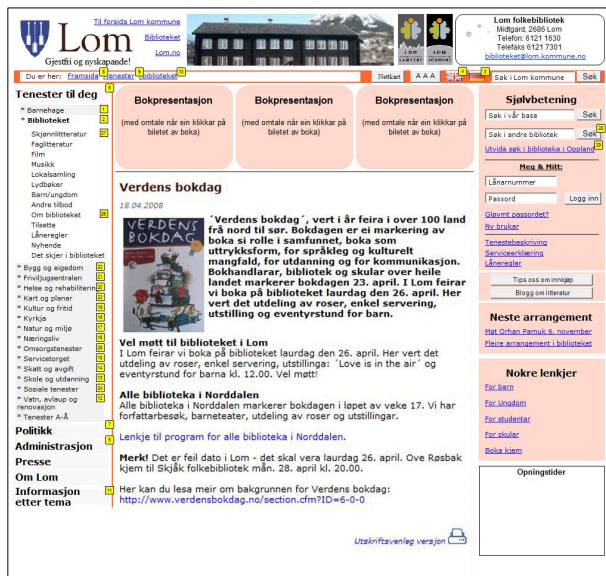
Til forsida Lom kommune
Biblioteket
Lom.no

Lom
Gjestfri og nyskapande!

Lom folkebibliotek
Midtgard, 2686 Lom
Telefon: 6121 1630
Telefaks 6121 7301
bibliotek@lom.kommune.no

Du er her: Framsida - Tenester - Biblioteket
Nettkart A A A
Søk i Lom kommune Søk

Tenester til deg
* Barnehage
* Biblioteket
Skjønnlitteratur
Faglitteratur
Film
Musikk
Lokalsamling
Lydbøker
Barn/ungdom
Andre tilbod
Om biblioteket
Tilsette
Låneregler
Nyhende
Det skjer i biblioteket
* Bygg og eigedom
* Frivilligsentralen
* Helse og rehabilitering
* Kart og planar
* Kultur og fritid
* Kyrkja
* Natur og miljø
* Næringsliv
* Omsorgstenester
* Servicetorget
* Skatt og avgift
* Skole og utdanning
* Sosiale tenester
* Vatn, avløp og renovasjon
* Tenester A-Å
Politikk
Administrasjon
Presse
Om Lom
Informasjon etter tema

Bokpresentasjon
(med omtale når ein klikkar på biletet av boka)

Bokpresentasjon
(med omtale når ein klikkar på biletet av boka)

Bokpresentasjon
(med omtale når ein klikkar på biletet av boka)

Verdens bokdag
18.04.2008

VERDENS BOKDAG

´Verdens bokdag´, vert i år feira i over 100 land frå nord til sør. Bokdagen er ei markering av boka si rolle i samfunnet, boka som uttrykksform, for språkleg og kulturelt mangfald, for utdanning og for kommunikasjon. Bokhandlarar, bibliotek og skular over heile landet markerer bokdagen 23. april. I Lom feirar vi boka på biblioteket laurdag den 26. april. Her vert det utdeling av roser, enkel servering, stillingar og eventyrstund for barn.

Vel møtt til biblioteket i Lom
I Lom feirar vi boka på biblioteket laurdag den 26. april. Her vert det utdeling av roser, enkel servering, utstilling: ´Love is in the air´ og eventyrstund for barna kl. 12.00. Vel møtt!

Alle biblioteka i Norddalen
Alle biblioteka i Norddalen markerer bokdagen i løpet av veke 17. Vi har forfattarbesøk, barneteater, utdeling av roser og utstillingar.

Lenkje til program for alle biblioteka i Norddalen.

Merk! Det er feil dato i Lom - det skal vera laurdag 26. april. Ove Røsbak kjem til Skjåk folkebibliotek mån. 28. april kl. 20.00.

Her kan du lesa meir om bakgrunnen for Verdens bokdag:
http://www.verdensbokdag.no/section.cfm?ID=6-0-0

Utskriftsvenleg versjon

Sjølvbetening
Søk i vår base Søk
Søk i andre bibliotek Søk
Utvida søk i biblioteka i Oppland

Meg & Mitt:
Lånarnummer
Passord Logg inn
Glømt passordet?
Ny brukar
Tenestebeskrivig
Serviceerklæring
Låneregler
Tips oss om innkjøp
Blogg om litteratur

Neste arrangement
Møt Orhan Pamuk 6. november
Fleire arrangement i biblioteket

Nokre lenkjer
For barn
For Ungdom
For studentar
For skular
Boka kjem

Opningstider